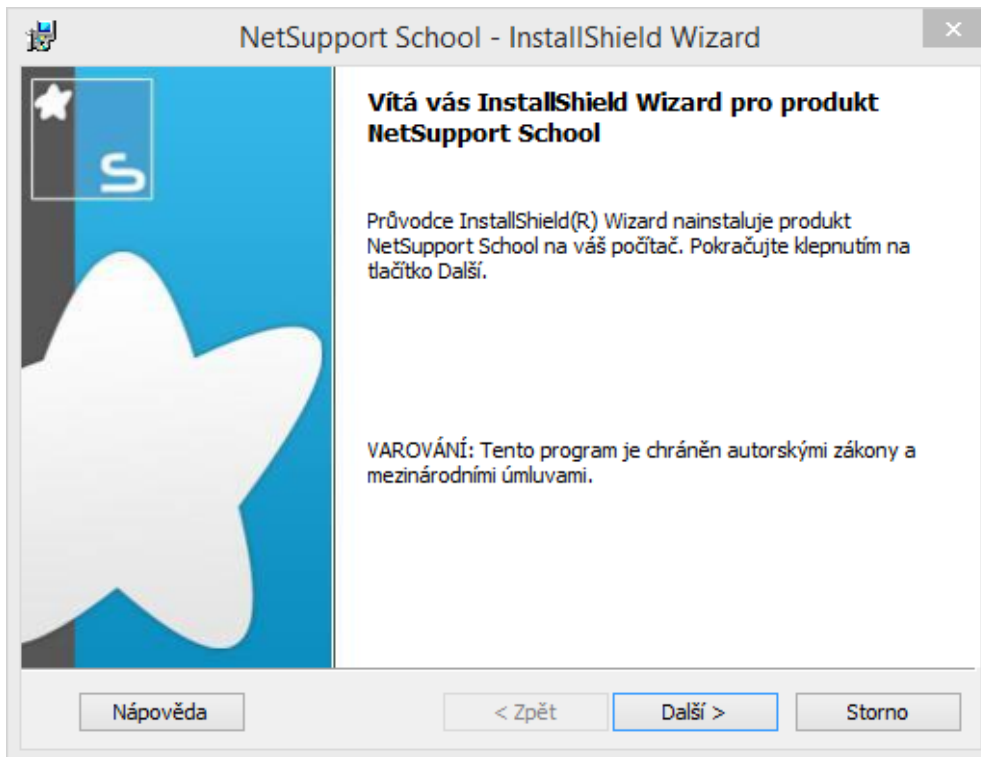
NetSupport School - InstallShield Wizard

Vítá vás InstallShield Wizard pro produkt NetSupport School

Průvodce InstallShield(R) Wizard nainstaluje produkt NetSupport School na váš počítač. Pokračujte klepnutím na tlačítko Další.

VAROVÁNÍ: Tento program je chráněn autorskými zákony a mezinárodními úmluvami.

Nápověda

< Zpět

Další >

Storno